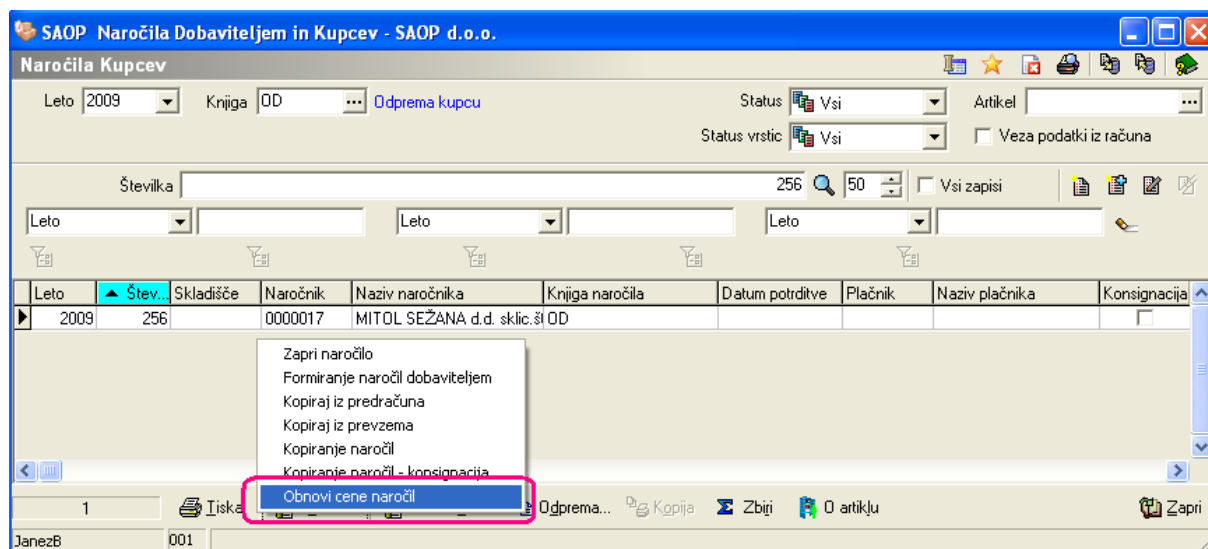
SAOP Naročila Dobaviteljem in Kupcev - SAOP d.o.o.
Naročila Kupcev

Leto 2009 Knjiga OD ... Odprema kupcu
Status Vsi
Status vrstic Vsi
Artikel ...
Veza podatki iz računa

Številka 256 50 Vsi zapisi

Leto
Leto
Leto

| Leto | Štev... | Skladišče | Naročnik | Naziv naročnika | Knjiga naročila | Datum potrditve | Plačnik | Naziv plačnika | Konsignacija |
|---|---|---|---|---|---|---|---|---|---|
| 2009 | 256 | | 0000017 | MITOL SEŽANA d.d. sklic.š | OD | | | | |

Zapri naročilo
Formiranje naročil dobaviteljem
Kopiraj iz predračuna
Kopiraj iz prevzema
Kopiranje naročil
Kopiranje naročil - konsignacija
Obnovi cene naročil

1 Tiska Odprema... Kopija Zbiri O artiklu Zapri

JanezB 001